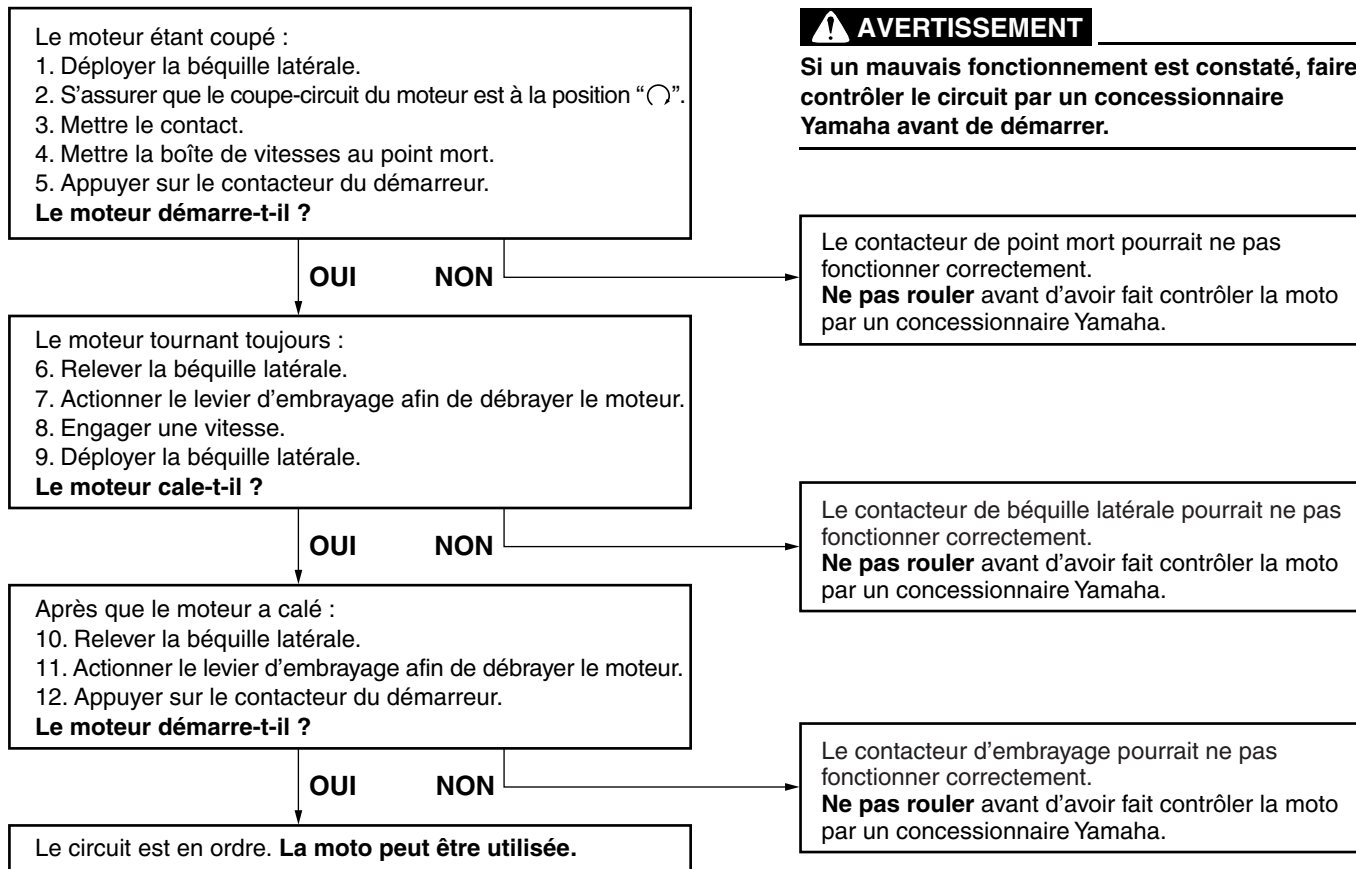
Le moteur étant coupé :
1. Déployer la béquille latérale.
2. S'assurer que le coupe-circuit du moteur est à la position "$\bigcirc$".
3. Mettre le contact.
4. Mettre la boîte de vitesses au point mort.
5. Appuyer sur le contacteur du démarreur.
**Le moteur démarre-t-il ?**

OUI NON

Le moteur tournant toujours :
6. Relever la béquille latérale.
7. Actionner le levier d'embrayage afin de débrayer le moteur.
8. Engager une vitesse.
9. Déployer la béquille latérale.
**Le moteur cale-t-il ?**

OUI NON

Après que le moteur a calé :
10. Relever la béquille latérale.
11. Actionner le levier d'embrayage afin de débrayer le moteur.
12. Appuyer sur le contacteur du démarreur.
**Le moteur démarre-t-il ?**

OUI NON

Le circuit est en ordre. **La moto peut être utilisée.**

AVERTISSEMENT

**Si un mauvais fonctionnement est constaté, faire contrôler le circuit par un concessionnaire Yamaha avant de démarrer.**

Le contacteur de point mort pourrait ne pas fonctionner correctement.
**Ne pas rouler** avant d'avoir fait contrôler la moto par un concessionnaire Yamaha.

Le contacteur de béquille latérale pourrait ne pas fonctionner correctement.
**Ne pas rouler** avant d'avoir fait contrôler la moto par un concessionnaire Yamaha.

Le contacteur d'embrayage pourrait ne pas fonctionner correctement.
**Ne pas rouler** avant d'avoir fait contrôler la moto par un concessionnaire Yamaha.